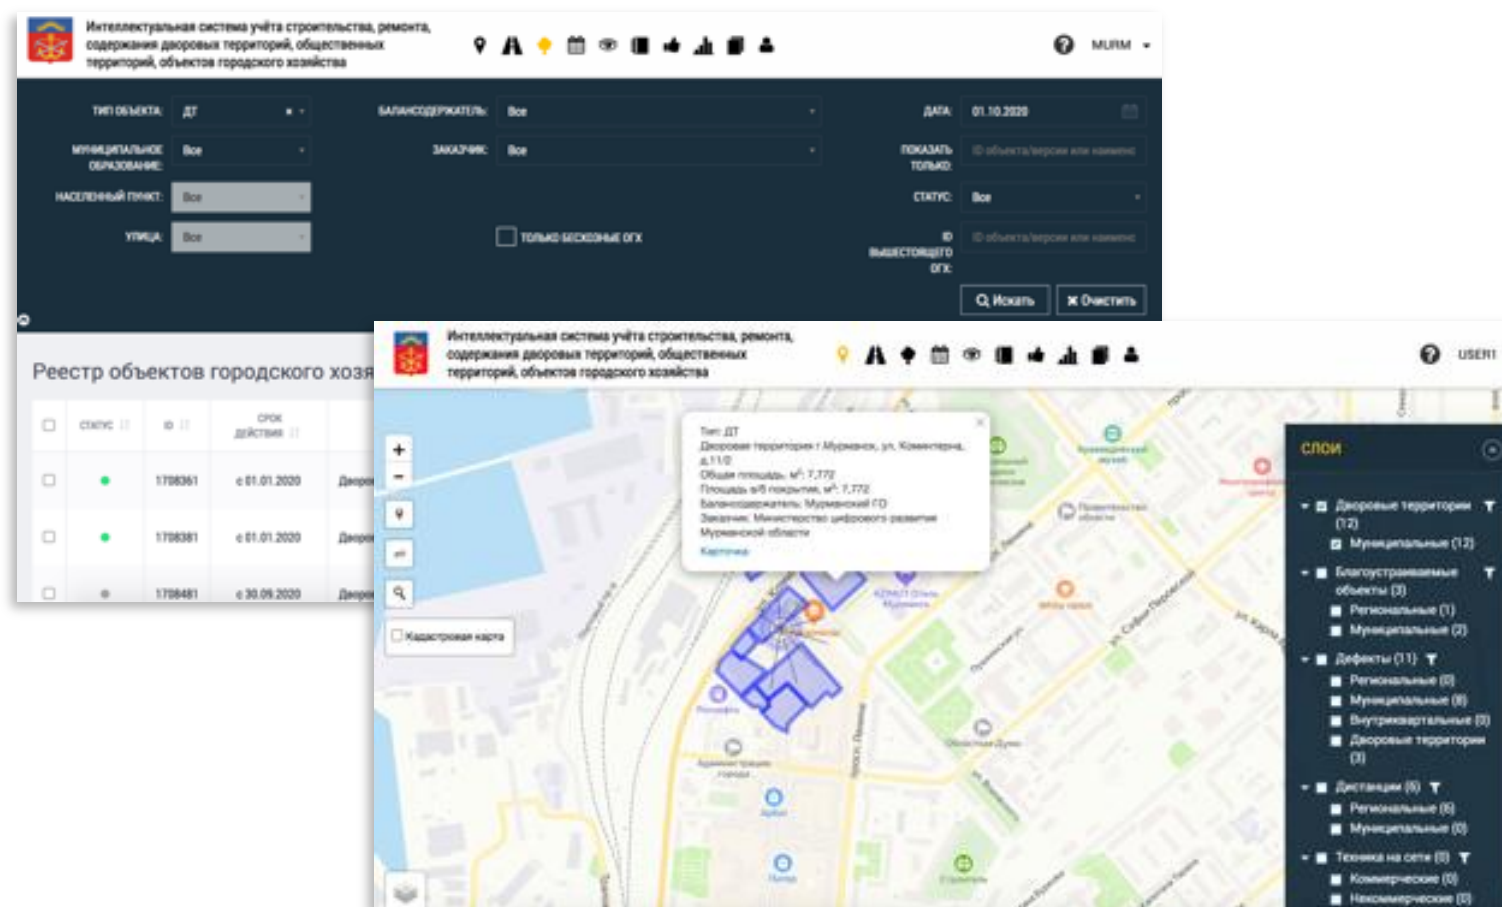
Интеллектуальная система учёта строительства, ремонта, содержания дворовых территорий, общественных территорий, объектов городского хозяйства

MURM

ТИП ОБЪЕКТА: ДТ

БАЛАНСОДЕРЖАТЕЛЬ: Все

ДАТА: 01.10.2020

МУНИЦИПАЛЬНОЕ ОБРАЗОВАНИЕ: Все

ЗАКАЗЧИК: Все

ПОКАЗАТЬ ТОЛЬКО: ID объекта/версии или наименование

НАСЕЛЕННЫЙ ПУНКТ: Все

СТАТУС: Все

УЛИЦА: Все

ТОЛЬКО БЕСХОЗНЫЕ ОГХ

ID ВЫШЕСТОЯЩЕГО ОГХ: ID объекта/версии или наименование

Искать

Очистить

Реестр объектов городского хозя

| | СТАТУС | ID | СРОК ДЕЙСТВИЯ | |
|---|---|---|---|---|
| | | 1708361 | с 01.01.2020 | Дворо |
| | | 1708381 | с 01.01.2020 | Дворо |
| | | 1708481 | с 30.09.2020 | Дворо |

Интеллектуальная система учёта строительства, ремонта, содержания дворовых территорий, общественных территорий, объектов городского хозяйства

USER1

Тип: ДТ
Дворовая территория г.Мурманск, ул. Коминтерна, д.11/2
Общая площадь, м²: 7,772
Площадь в/б покрытия, м²: 7,772
Балансодержатель: Мурманский ГО
Заказчик: Министерство цифрового развития Мурманской области
Карточка

Кадастровая карта

СЛОИ

Дворовые территории (12)
Муниципальные (12)
Благоустраиваемые объекты (3)
Региональные (1)
Муниципальные (2)
Дефекты (11)
Региональные (0)
Муниципальные (8)
Внутриквартальные (0)
Дворовые территории (3)
Дистанции (6)
Региональные (6)
Муниципальные (0)
Техника на сети (0)
Коммерческие (0)
Некоммерческие (0)